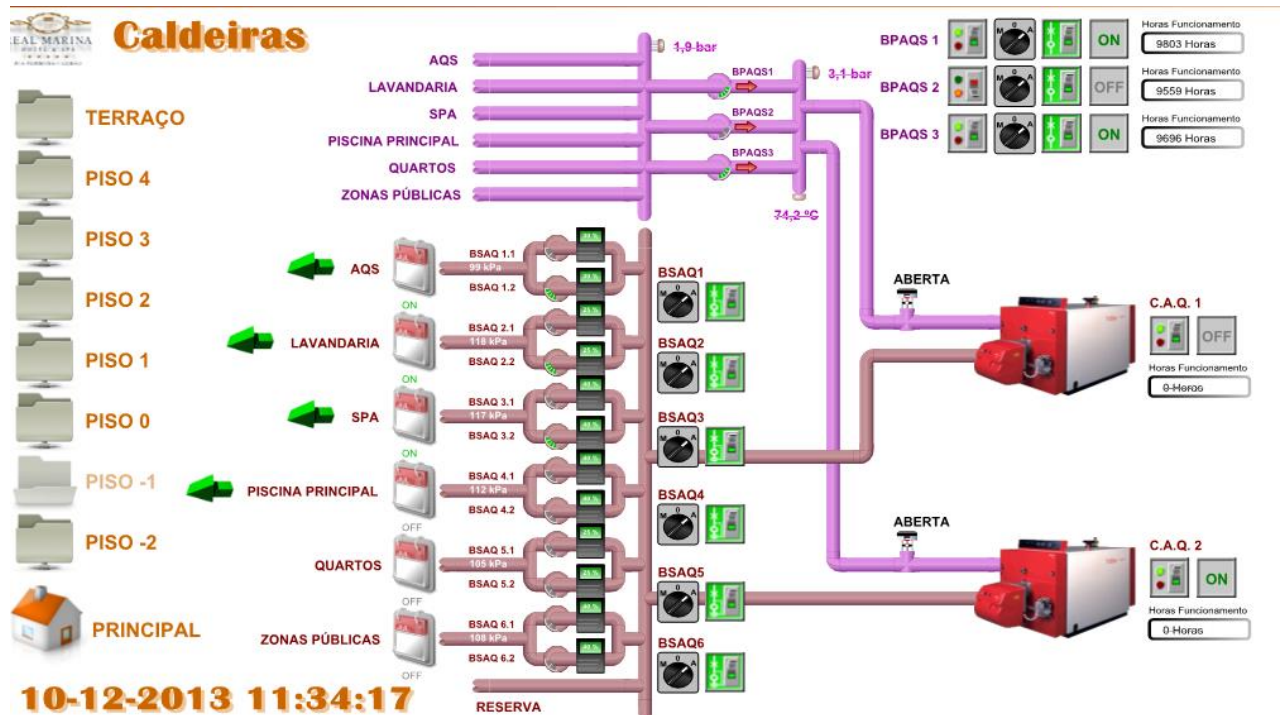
EAL MARINA

Caldeiras

TERRAÇO
PISO 4
PISO 3
PISO 2
PISO 1
PISO 0
PISO -1
PISO -2
PRINCIPAL

10-12-2013 11:34:17

AQS
LAVANDARIA
SPA
PISCINA PRINCIPAL
QUARTOS
ZONAS PÚBLICAS

1,9 bar
BPAQS1
BPAQS2
BPAQS3
3,1 bar
74,2 ºC

BPAQS 1 ON Horas Funcionamento 9803 Horas
BPAQS 2 OFF Horas Funcionamento 9559 Horas
BPAQS 3 ON Horas Funcionamento 9696 Horas

AQS
ON
LAVANDARIA
ON
SPA
ON
PISCINA PRINCIPAL
OFF
QUARTOS
OFF
ZONAS PÚBLICAS
OFF

BSAQ 1.1
99 kPa
BSAQ 1.2
BSAQ 2.1
118 kPa
BSAQ 2.2
BSAQ 3.1
117 kPa
BSAQ 3.2
BSAQ 4.1
112 kPa
BSAQ 4.2
BSAQ 5.1
105 kPa
BSAQ 5.2
BSAQ 6.1
108 kPa
BSAQ 6.2
RESERVA

BSAQ1
BSAQ2
BSAQ3
BSAQ4
BSAQ5
BSAQ6

ABERTA
C.A.Q. 1
OFF
Horas Funcionamento
0 Horas

ABERTA
C.A.Q. 2
ON
Horas Funcionamento
0 Horas